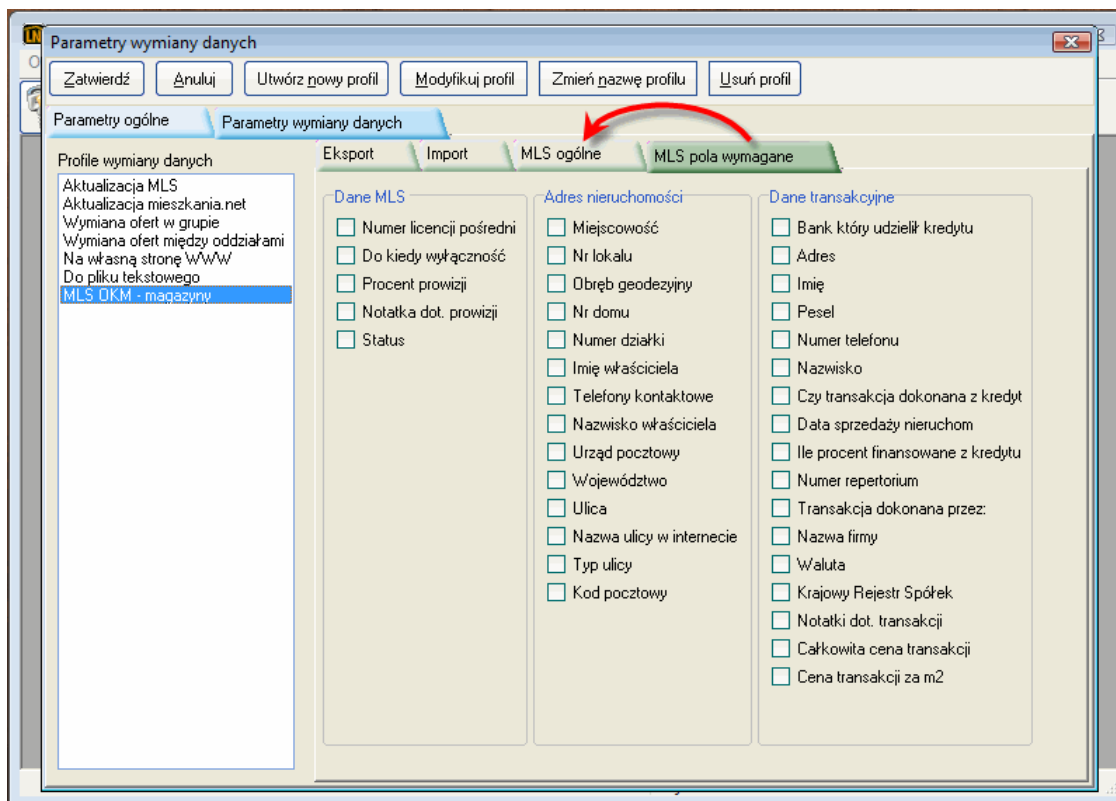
Parametry wymiany danych

Zatwierdź
Anuluj
Utwórz nowy profil
Modyfikuj profil
Zmień nazwę profilu
Usuń profil

Parametry ogólne
Parametry wymiany danych

Profile wymiany danych
Aktualizacja MLS
Aktualizacja mieszkania.net
Wymiana ofert w grupie
Wymiana ofert między oddziałami
Na własną stronę WWW
Do pliku tekstowego
MLS OKM - magazyny

Eksport
Import
MLS ogólne
MLS pola wymagane

Dane MLS
Numer licencji pośredni
Do kiedy wyłączność
Procent prowizji
Notatka dot. prowizji
Status

Adres nieruchomości
Miejscowość
Nr lokalu
Obręb geodezyjny
Nr domu
Numer działki
Imię właściciela
Telefony kontaktowe
Nazwisko właściciela
Urząd pocztowy
Województwo
Ulica
Nazwa ulicy w internecie
Typ ulicy
Kod pocztowy

Dane transakcyjne
Bank który udzielił kredytu
Adres
Imię
Pesel
Numer telefonu
Nazwisko
Czy transakcja dokonana z kredyt
Data sprzedaży nieruchom
Ile procent finansowane z kredytu
Numer repertorium
Transakcja dokonana przez:
Nazwa firmy
Waluta
Krajowy Rejestr Spółek
Notatki dot. transakcji
Całkowita cena transakcji
Cena transakcji za m2